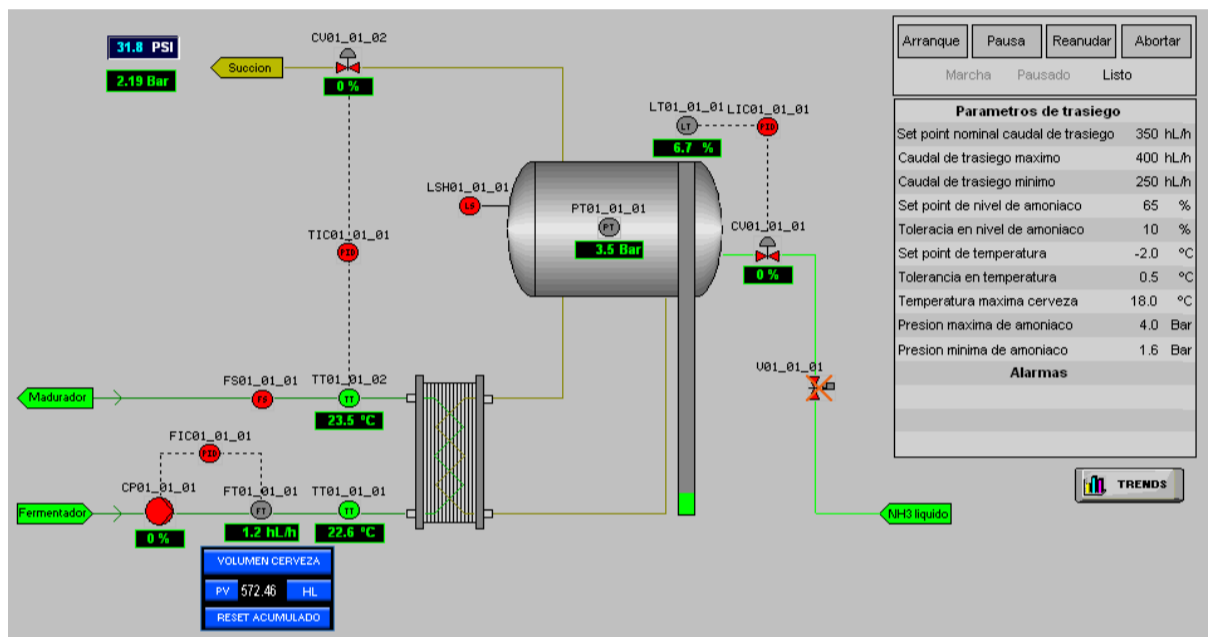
31.8 PSI
2.19 Bar

Succion
CV01_01_02
0 %

LT01_01_01 LIC01_01_01
LT PID
6.7 %

LSH01_01_01
LS
PT01_01_01
PT
3.5 Bar

TIC01_01_01
PID

CV01_01_01
0 %

V01_01_01

Madurador
FS01_01_01
FS
TT01_01_02
TT
23.5 °C

FIC01_01_01
PID

CP01_01_01
Fermentador
0 %
FT01_01_01
FT
1.2 hL/h
TT01_01_01
TT
22.6 °C

NH3 liquido

VOLUMEN CERVEZA
PV 572.46 HL
RESET ACUMULADO

Arranque Pausa Reanudar Abortar
Marcha Pausado Listo

| Parametros de trasiego | | |
|---|---|---|
| Set point nominal caudal de trasiego | 350 | hL/h |
| Caudal de trasiego maximo | 400 | hL/h |
| Caudal de trasiego minimo | 250 | hL/h |
| Set point de nivel de amoniaco | 65 | % |
| Toleracia en nivel de amoniaco | 10 | % |
| Set point de temperatura | -2.0 | °C |
| Tolerancia en temperatura | 0.5 | °C |
| Temperatura maxima cerveza | 18.0 | °C |
| Presion maxima de amoniaco | 4.0 | Bar |
| Presion minima de amoniaco | 1.6 | Bar |

Alarmas

TRENDS